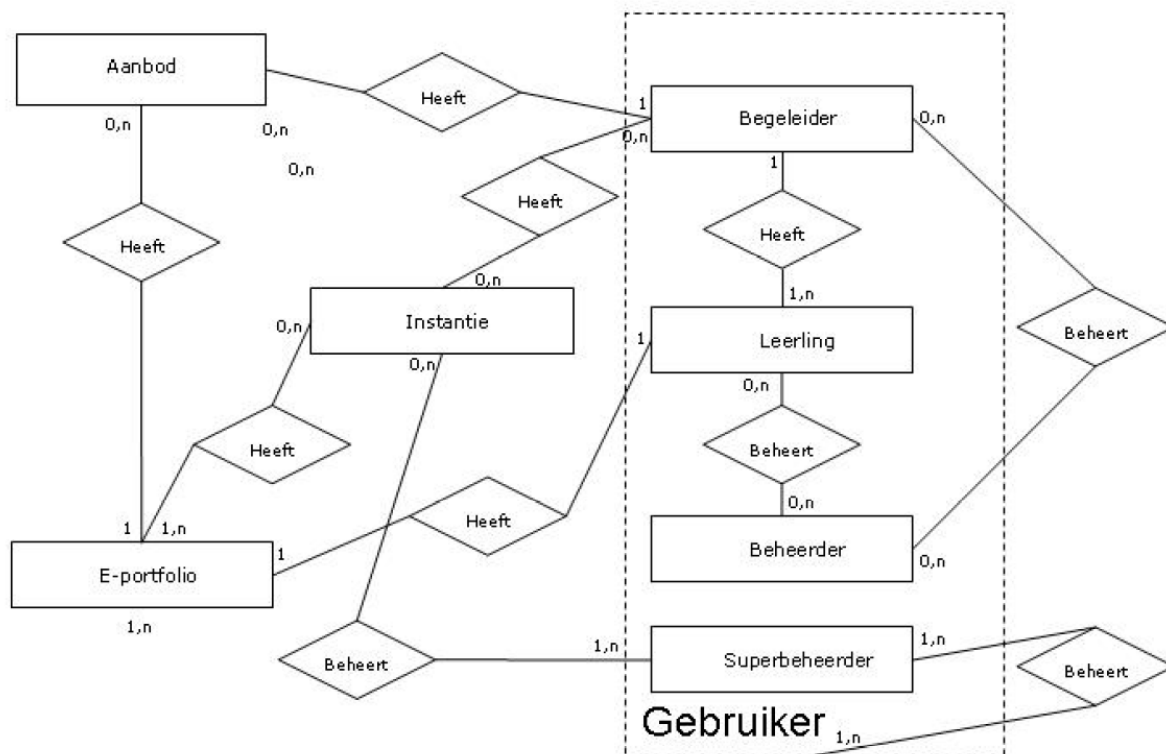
Aanbod

Heeft

1

0,n

Begeleider

0,n

0,n

0,n

0,n

1

Heeft

Heeft

Heeft

0,n

1,n

0,n

Instantie

Leerling

1

0,n

Beheert

0,n

0,n

Heeft

Beheert

0,n

Heeft

1

1,n

Beheerder

1

0,n

E-portfolio

1,n

1,n

Beheert

Superbeheerder

1,n

Beheert

Gebruiker

1,n